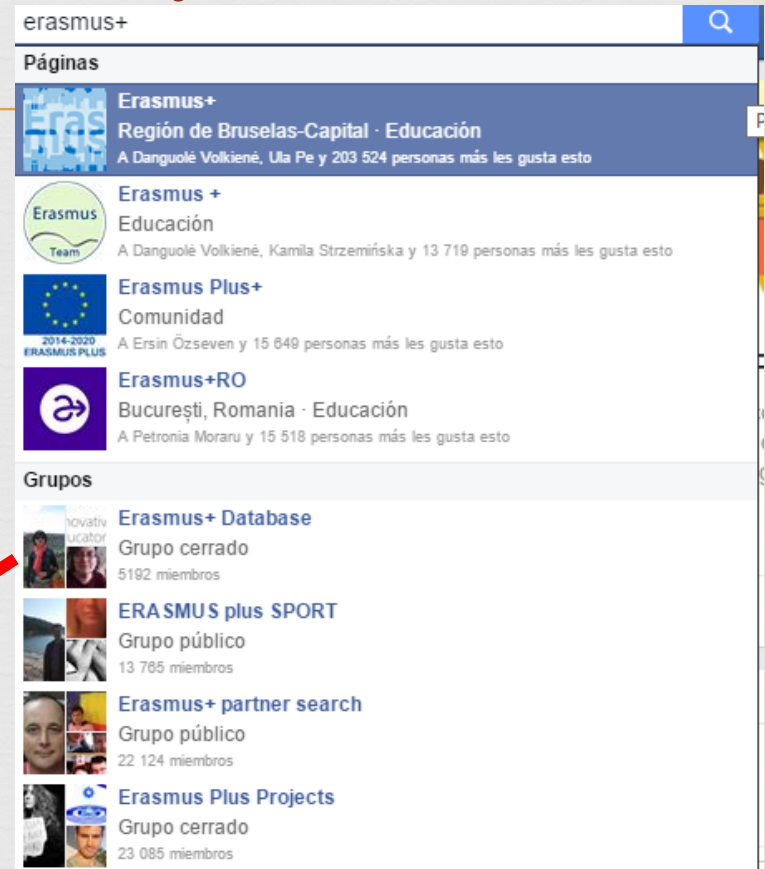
erasmus+

Páginas

Eras

Erasmus+
Región de Bruselas-Capital · Educación
A Danguolė Volkienė, Ula Pe y 203 524 personas más les gusta esto

Erasmus
Team

Erasmus +
Educación
A Danguolė Volkienė, Kamila Strzemińska y 13 719 personas más les gusta esto

2014-2020
ERASMUS PLUS

Erasmus Plus+
Comunidad
A Ersin Özseven y 15 649 personas más les gusta esto

Erasmus+RO
București, Romania · Educación
A Petronia Moraru y 15 518 personas más les gusta esto

Grupos

novativ
ucator

Erasmus+ Database
Grupo cerrado
5192 miembros

ERASMUS plus SPORT
Grupo público
13 765 miembros

Erasmus+ partner search
Grupo público
22 124 miembros

Erasmus Plus Projects
Grupo cerrado
23 085 miembros